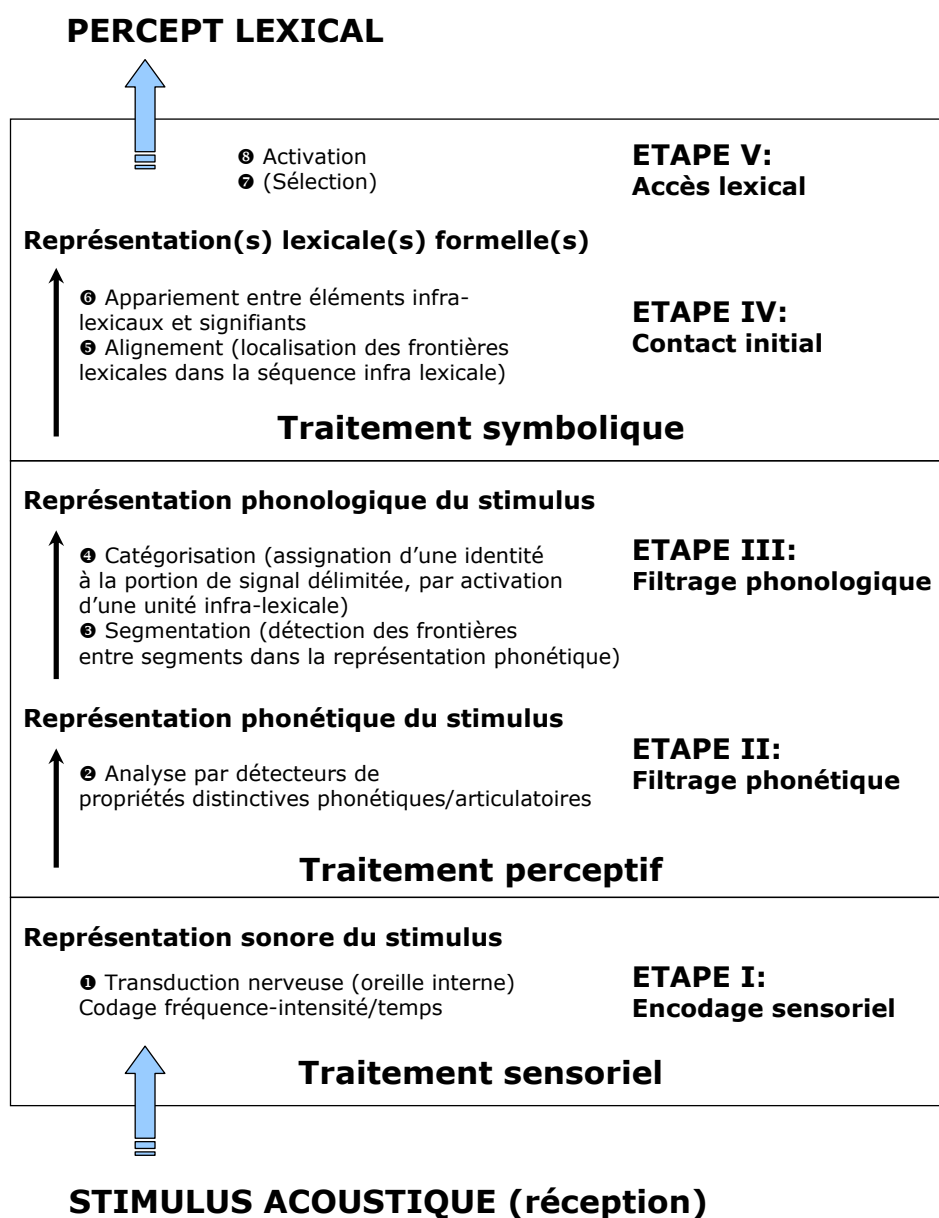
PERCEPT LEXICAL

❽ Activation
❼ (Sélection)

ETAPE V:
Accès lexical

Représentation(s) lexicale(s) formelle(s)

❻ Appariement entre éléments infralexicaux et signifiants
❺ Alignement (localisation des frontières lexicales dans la séquence infra lexicale)

ETAPE IV:
Contact initial

Traitement symbolique

Représentation phonologique du stimulus

❹ Catégorisation (assignation d'une identité à la portion de signal délimitée, par activation d'une unité infra-lexicale)
❸ Segmentation (détection des frontières entre segments dans la représentation phonétique)

ETAPE III:
Filtrage phonologique

Représentation phonétique du stimulus

❷ Analyse par détecteurs de propriétés distinctives phonétiques/articulatoires

ETAPE II:
Filtrage phonétique

Traitement perceptif

Représentation sonore du stimulus

❶ Transduction nerveuse (oreille interne)
Codage fréquence-intensité/temps

ETAPE I:
Encodage sensoriel

Traitement sensoriel

STIMULUS ACOUSTIQUE (réception)